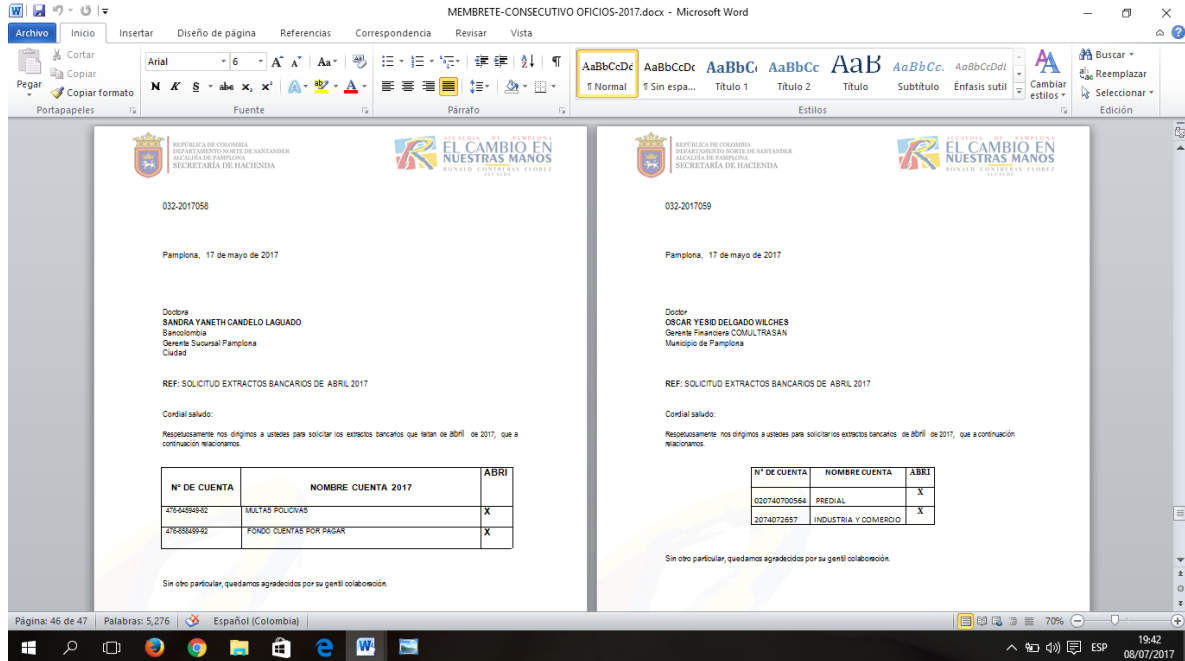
MEMBRETE-CONSECUTIVO OFICIOS-2017.docx - Microsoft Word

Archivo Inicio Insertar Diseño de página Referencias Correspondencia Revisar Vista

Cortar
Copiar
Pegar
Copiar formato
Portapapeles

Arial 6
N K S abc x₂ x²
Fuente

Párrafo

AaBbCcDc ¶ Normal
AaBbCcDc ¶ Sin espa...
AaBbC Título 1
AaBbCc Título 2
AaB Título
AaBbCc. Subtítulo
AaBbCcDd Énfasis sutil
Cambiar estilos
Estilos

Buscar
Reemplazar
Seleccionar
Edición

REPÚBLICA DE COLOMBIA
DEPARTAMENTO NORTE DE SANTANDER
ALCALDÍA DE PAMPLONA
SECRETARÍA DE HACIENDA

ALCALDÍA DE PAMPLONA
EL CAMBIO EN NUESTRAS MANOS
RONALD CONTRERAS FLOREZ
ALCALDE

032-2017058

Pamplona, 17 de mayo de 2017

Doctora
SANDRA YANETH CANDELO LAGUADO
Bancolombia
Gerente Sucursal Pamplona
Ciudad

REF: SOLICITUD EXTRACTOS BANCARIOS DE ABRIL 2017

Cordial saludo:

Respetuosamente nos dirigimos a ustedes para solicitar los extractos bancarios que faltan de abril de 2017, que a continuación relacionamos.

| Nº DE CUENTA | NOMBRE CUENTA 2017 | ABRI |
|---|---|---|
| 476-645949-62 | MULTAS POLICIVAS | X |
| 476-658499-92 | FONDO CUENTAS POR PAGAR | X |

Sin otro particular, quedamos agradecidos por su gentil colaboración.

REPÚBLICA DE COLOMBIA
DEPARTAMENTO NORTE DE SANTANDER
ALCALDÍA DE PAMPLONA
SECRETARÍA DE HACIENDA

ALCALDÍA DE PAMPLONA
EL CAMBIO EN NUESTRAS MANOS
RONALD CONTRERAS FLOREZ
ALCALDE

032-2017059

Pamplona, 17 de mayo de 2017

Doctor
OSCAR YESID DELGADO WILCHES
Gerente Financiera COMULTRASAN
Municipio de Pamplona

REF: SOLICITUD EXTRACTOS BANCARIOS DE ABRIL 2017

Cordial saludo:

Respetuosamente nos dirigimos a ustedes para solicitarlos extractos bancarios de abril de 2017, que a continuación relacionamos.

| Nº DE CUENTA | NOMBRE CUENTA | ABRI |
|---|---|---|
| 020740700564 | PREDIAL | X |
| 2074072657 | INDUSTRIA Y COMERCIO | X |

Sin otro particular, quedamos agradecidos por su gentil colaboración.

Página: 46 de 47 Palabras: 5,276 Español (Colombia) 70%

ESP 19:42 08/07/2017